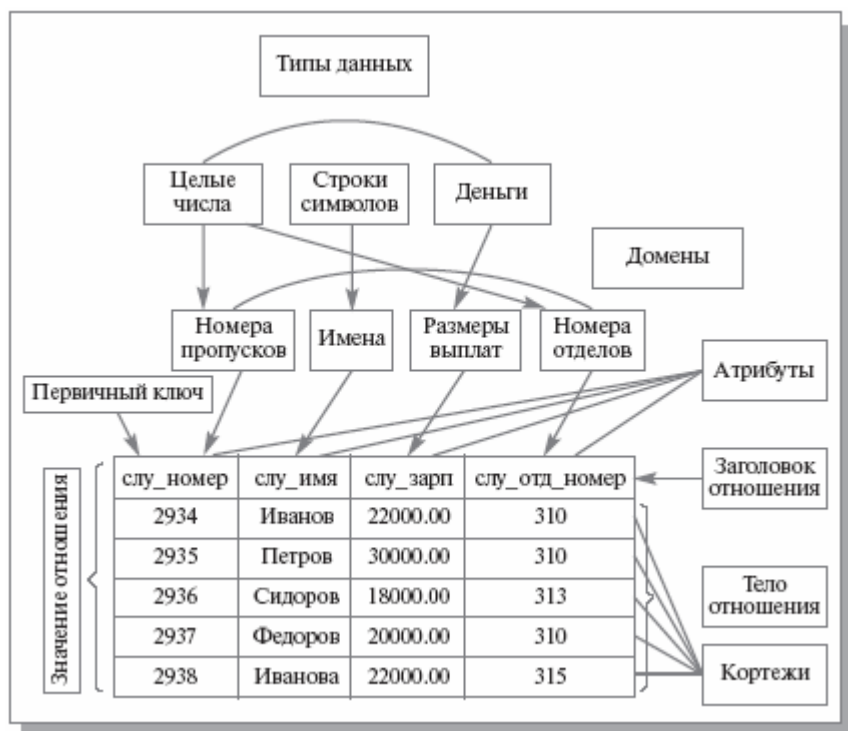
Типы данных

Целые числа

Строки символов

Деньги

Домены

Номера пропусков

Имена

Размеры выплат

Номера отделов

Атрибуты

Первичный ключ

Значение отношения

| слу_номер | слу_имя | слу_зарп | слу_отд_номер |
|---|---|---|---|
| 2934 | Иванов | 22000.00 | 310 |
| 2935 | Петров | 30000.00 | 310 |
| 2936 | Сидоров | 18000.00 | 313 |
| 2937 | Федоров | 20000.00 | 310 |
| 2938 | Иванова | 22000.00 | 315 |

Заголовок отношения

Тело отношения

Кортежи